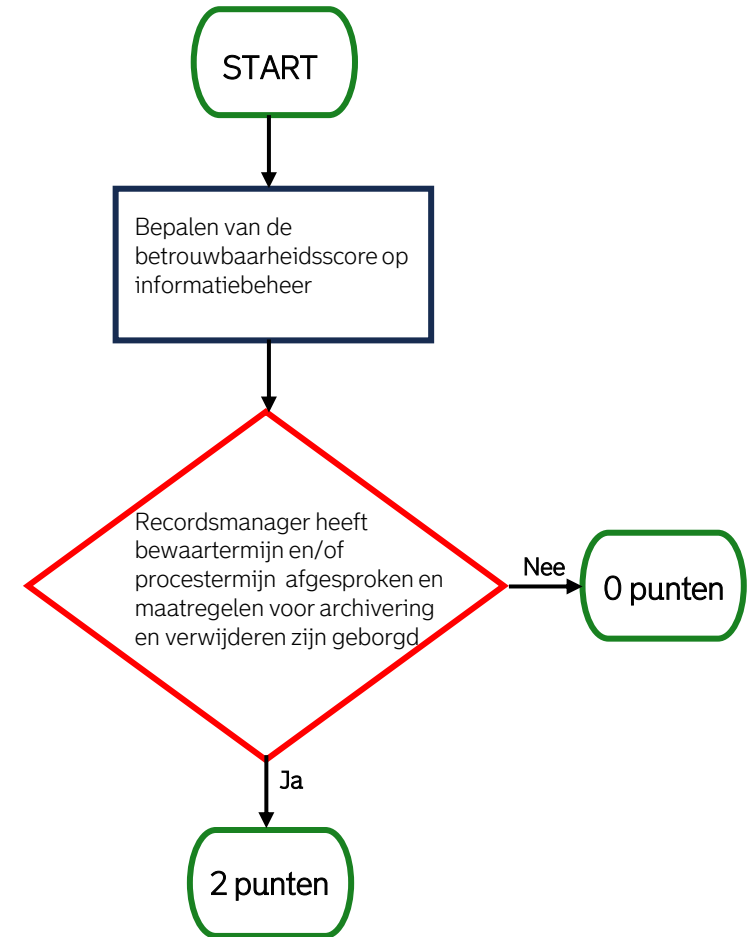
START

Bepalen van de betrouwbaarheidsscore op informatiebeheer

Recordsmanager heeft bewaartermijn en/of procestermijn afgesproken en maatregelen voor archivering en verwijderen zijn geborgd

Nee

0 punten

Ja

2 punten